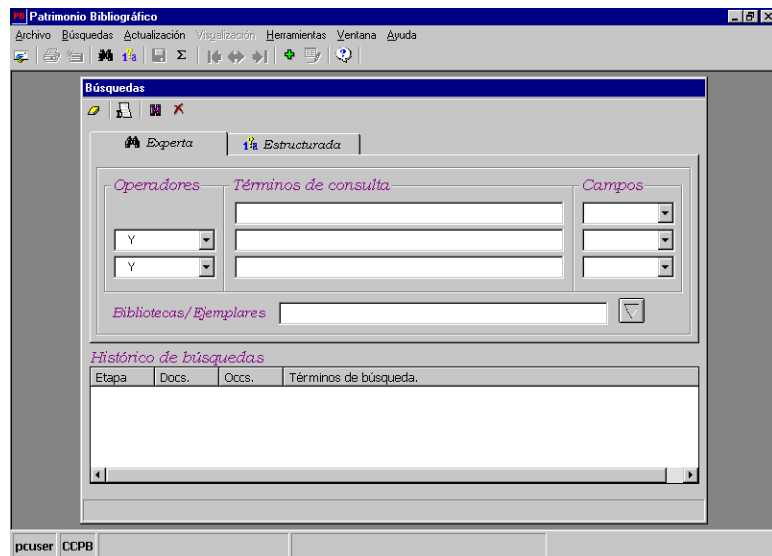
PB Patrimonio Bibliográfico

Archivo Búsquedas Actualización Visualización Herramientas Ventana Ayuda

Búsquedas

Experta

Estructurada

Operadores

Términos de consulta

Campos

Y

Y

Bibliotecas/Ejemplares

Histórico de búsquedas

| Etapa | Docs. | Occs. | Términos de búsqueda. |
|---|---|---|---|

pcuser CCPB